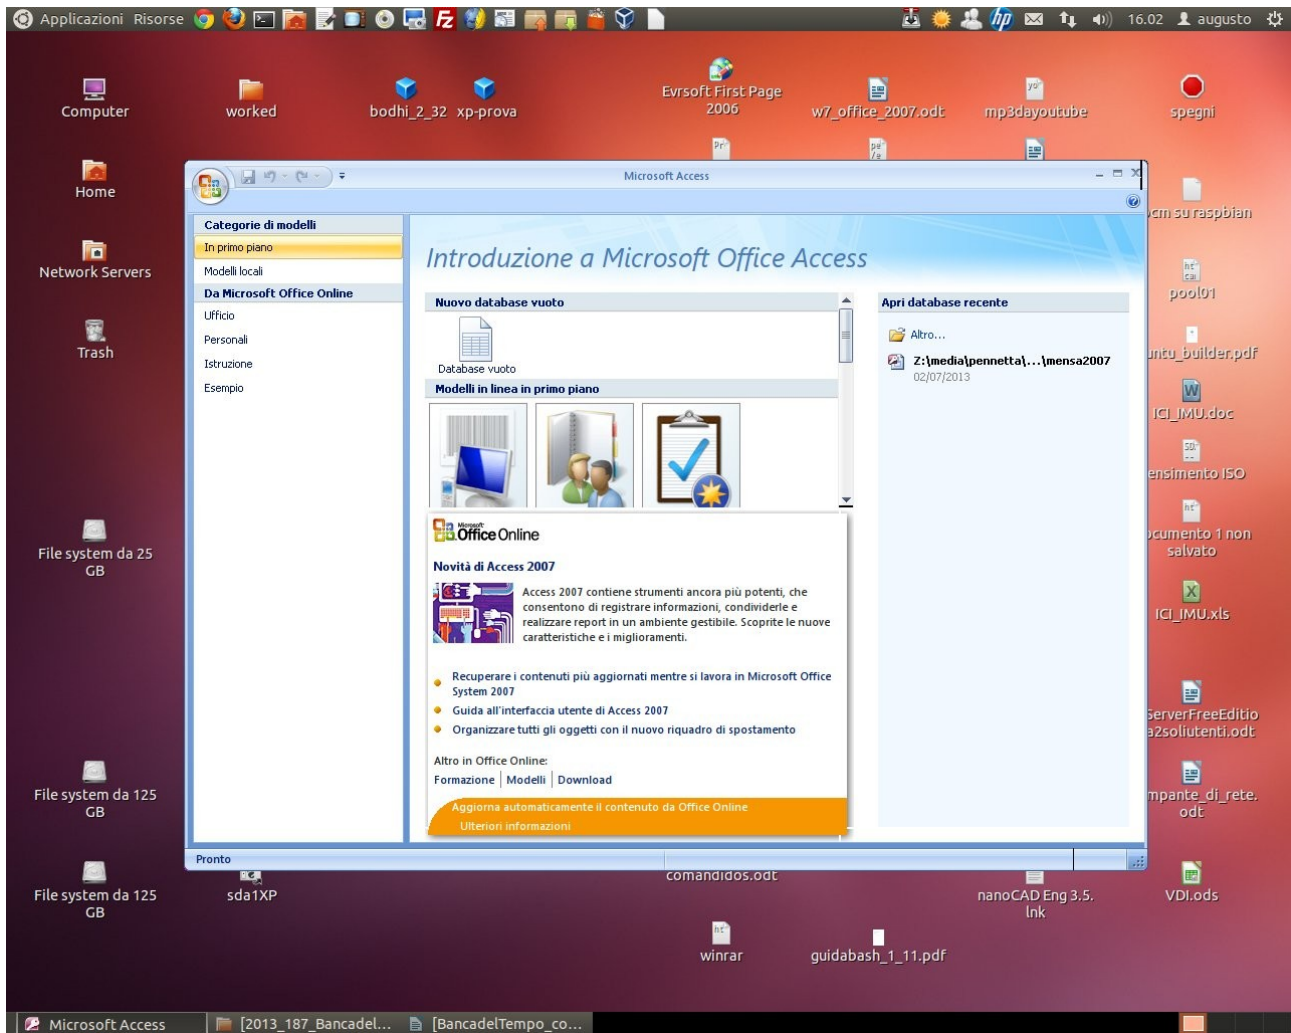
Applicazioni Risorse

16.02 augusto

Computer

worked

bodhi_2_32

xp-prova

Evrsoft First Page 2006

w7_office_2007.odt

mp3dayoutube

spegni

Home

Network Servers

Trash

File system da 25 GB

File system da 125 GB

File system da 125 GB

Microsoft Access

Categorie di modelli

In primo piano

Modelli locali

Da Microsoft Office Online

Ufficio

Personali

Istruzione

Esempio

Introduzione a Microsoft Office Access

Nuovo database vuoto

Database vuoto

Modelli in linea in primo piano

Microsoft Office Online

Novità di Access 2007

Access 2007 contiene strumenti ancora più potenti, che consentono di registrare informazioni, condividerle e realizzare report in un ambiente gestibile. Scoprite le nuove caratteristiche e i miglioramenti.

Recuperare i contenuti più aggiornati mentre si lavora in Microsoft Office System 2007

Guida all'interfaccia utente di Access 2007

Organizzare tutti gli oggetti con il nuovo riquadro di spostamento

Altro in Office Online:

Formazione | Modelli | Download

Aggiorna automaticamente il contenuto da Office Online

Ulteriori informazioni

Apri database recente

Altro...

Z:\media\pennetta\...\mensa2007

02/07/2013

Pronto

cm su raspbian

pool01

untu_builder.pdf

ICI_IMU.doc

ensimento ISO

cumento 1 non salvato

ICI_IMU.xls

ServerFreeEditio a2soliutenti.odt

mpante_di_rete.odt

sda1XP

comandidos.odt

nanoCAD Eng 3.5. lnk

VDI.ods

winrar

guidabash_1_11.pdf

Microsoft Access

[2013_187_Bancadel...

[BancadelTempo_co...